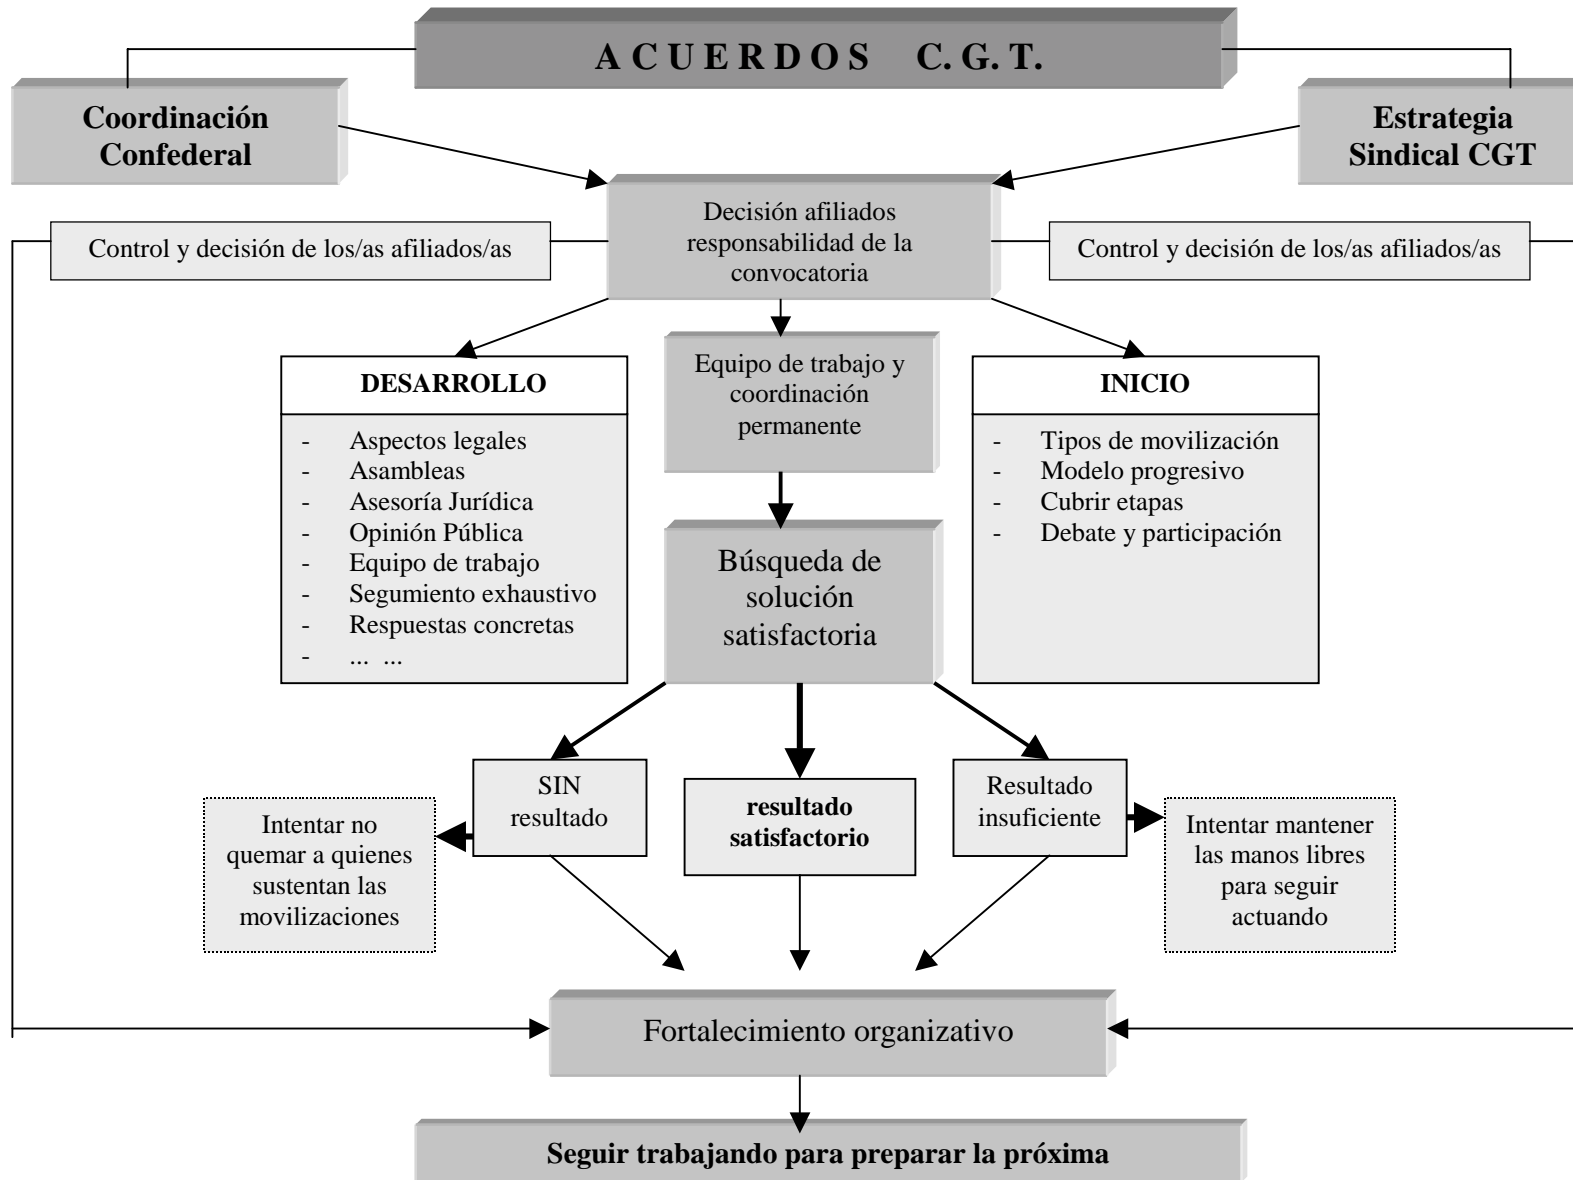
A C U E R D O S C. G. T.

Coordinación Confederal

Estrategia Sindical CGT

Decisión afiliados responsabilidad de la convocatoria

Control y decisión de los/as afiliados/as

Control y decisión de los/as afiliados/as

DESARROLLO

- Aspectos legales
- Asambleas
- Asesoría Jurídica
- Opinión Pública
- Equipo de trabajo
- Segumiento exhaustivo
- Respuestas concretas
- ... ...

Equipo de trabajo y coordinación permanente

INICIO

- Tipos de movilización
- Modelo progresivo
- Cubrir etapas
- Debate y participación

Búsqueda de solución satisfactoria

SIN resultado

resultado satisfactorio

Resultado insuficiente

Intentar no quemar a quienes sustentan las movilizaciones

Intentar mantener las manos libres para seguir actuando

Fortalecimiento organizativo

Seguir trabajando para preparar la próxima